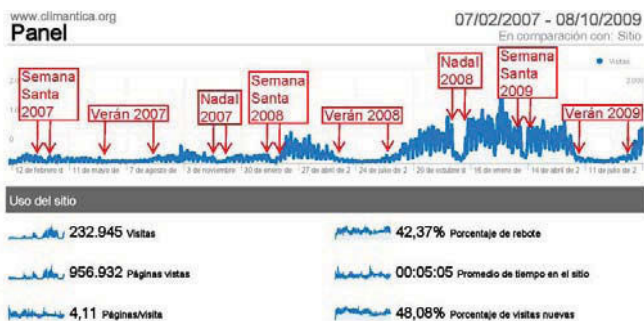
www.climantica.org
Panel

07/02/2007 - 08/10/2009
En comparación con: Sitio

Visitas

Semana Santa 2007
Verán 2007
Nadal 2007
Semana Santa 2008
Verán 2008
Nadal 2008
Semana Santa 2009
Verán 2009

12 de febrero d | 11 de mayo de | 7 de agosto de | 3 de noviembre | 30 de enero de | 27 de abril de 2 | 24 de julio de 2 | 20 de octubre d | 16 de enero de | 14 de abril de 2 | 11 de julio de

Uso del sitio

232.945 Visitas
956.932 Páginas vistas
4,11 Páginas/visita
42,37% Porcentaje de rebote
00:05:05 Promedio de tiempo en el sitio
48,08% Porcentaje de visitas nuevas